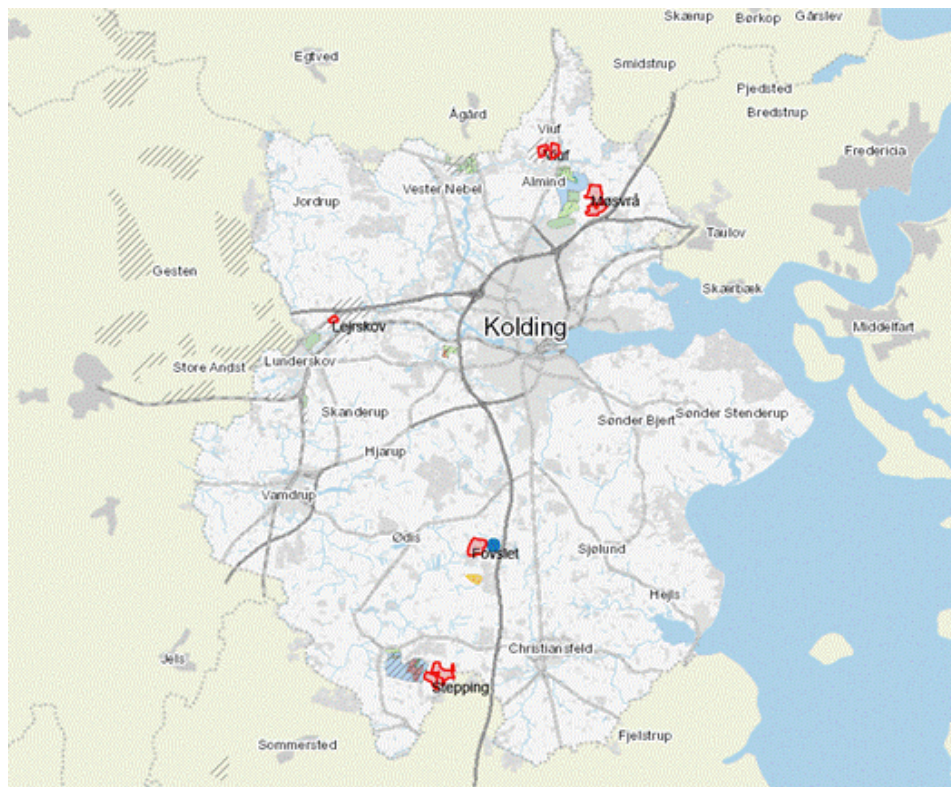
Skærup Børkop Gårslev
Egtved
Smidstrup
Pjedsted
Bredstrup
Ågård
Viuf
Viuf
Fredericia
Almind
Vester Nebel
Jordrup
Mosvrå
Taulov
Gesten
Skærbæk
Kolding
Lejrskov
Middelfart
Store Andst
Lunderskov
Skanderup
Sønder Bjert
Sønder Stenderup
Hjarup
Vamdrup
Ødis
Fovslet
Sjølund
Hejls
Christiansfeld
Jels
Stepping
Sommersted
Fjelstrup